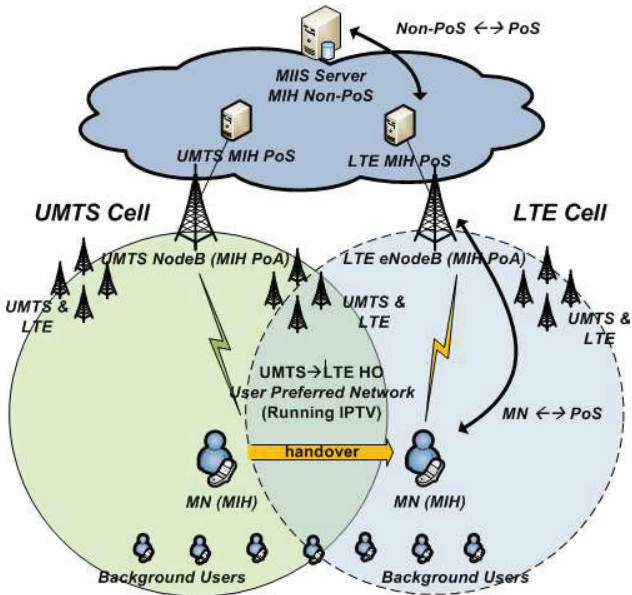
Non-PoS ↔ PoS

MIIS Server
MIH Non-PoS

UMTS MIH PoS

LTE MIH PoS

UMTS Cell

LTE Cell

UMTS NodeB (MIH PoA)

LTE eNodeB (MIH PoA)

UMTS & LTE

UMTS & LTE

UMTS & LTE

UMTS→LTE HO
User Preferred Network
(Running IPTV)

MN ↔ PoS

handover

MN (MIH)

MN (MIH)

Background Users

Background Users